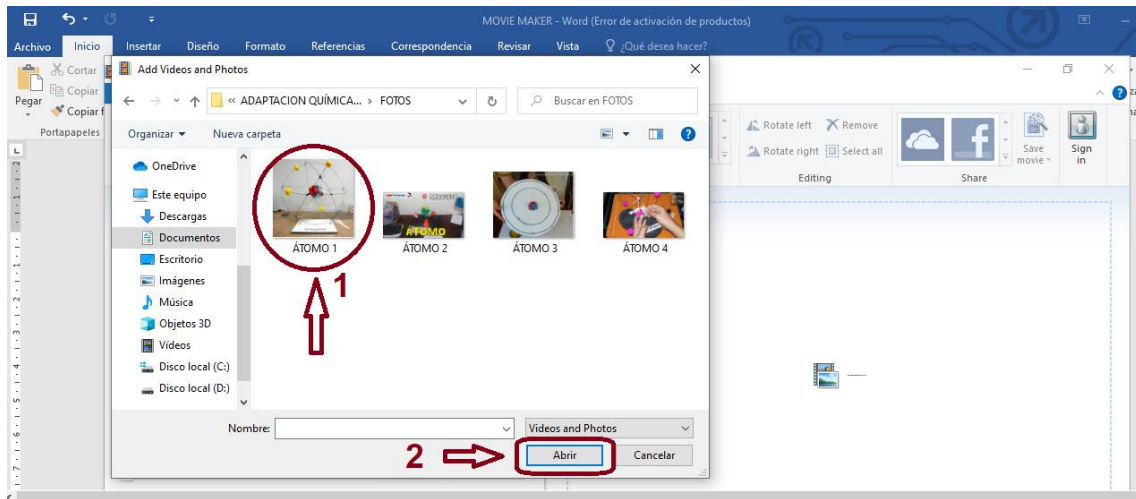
MOVIE MAKER - Word (Error de activación de productos)

Archivo Inicio Insertar Diseño Formato Referencias Correspondencia Revisar Vista ¿Qué desea hacer?

Cortar
Copiar
Pegar
Copiar f
Portapapeles

Add Videos and Photos

« ADAPTACION QUÍMICA... > FOTOS
Buscar en FOTOS

Organizar ▾ Nueva carpeta

OneDrive
Este equipo
Descargas
Documentos
Escritorio
Imágenes
Música
Objetos 3D
Vídeos
Disco local (C:)
Disco local (D:)

ÁTOMO 1
ÁTOMO 2
ÁTOMO 3
ÁTOMO 4

ÁTOMO

1

Nombre:
Videos and Photos

2
Abrir
Cancelar

Rotate left
Remove
Rotate right
Select all
Editing
Save movie
Sign in
Share